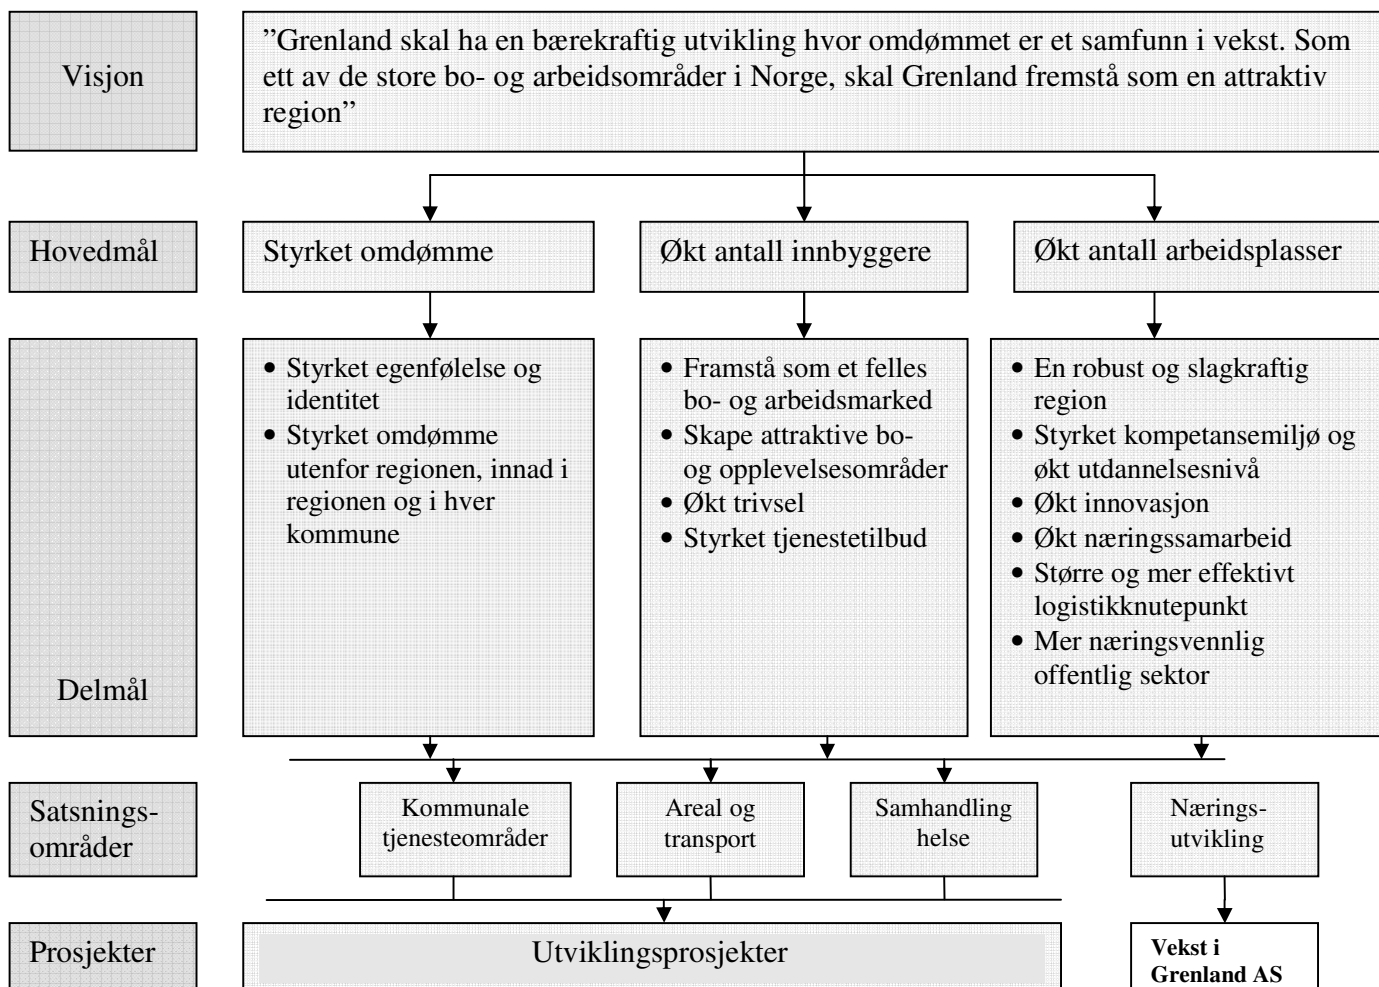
Visjon

"Grenland skal ha en bærekraftig utvikling hvor omdømmet er et samfunn i vekst. Som ett av de store bo- og arbeidsområder i Norge, skal Grenland fremstå som en attraktiv region"

Hovedmål

Styrket omdømme

Økt antall innbyggere

Økt antall arbeidsplasser

Delmål

• Styrket egenfølelse og identitet
• Styrket omdømme utenfor regionen, innad i regionen og i hver kommune

• Framstå som et felles bo- og arbeidsmarked
• Skape attraktive bo- og opplevelsesområder
• Økt trivsel
• Styrket tjenestetilbud

• En robust og slagkraftig region
• Styrket kompetansemiljø og økt utdannelsesnivå
• Økt innovasjon
• Økt næringssamarbeid
• Større og mer effektivt logistikknutepunkt
• Mer næringsvennlig offentlig sektor

Satsningsområder

Kommunale tjenesteområder

Areal og transport

Samhandling helse

Næringsutvikling

Prosjekter

Utviklingsprosjekter

Vekst i Grenland AS